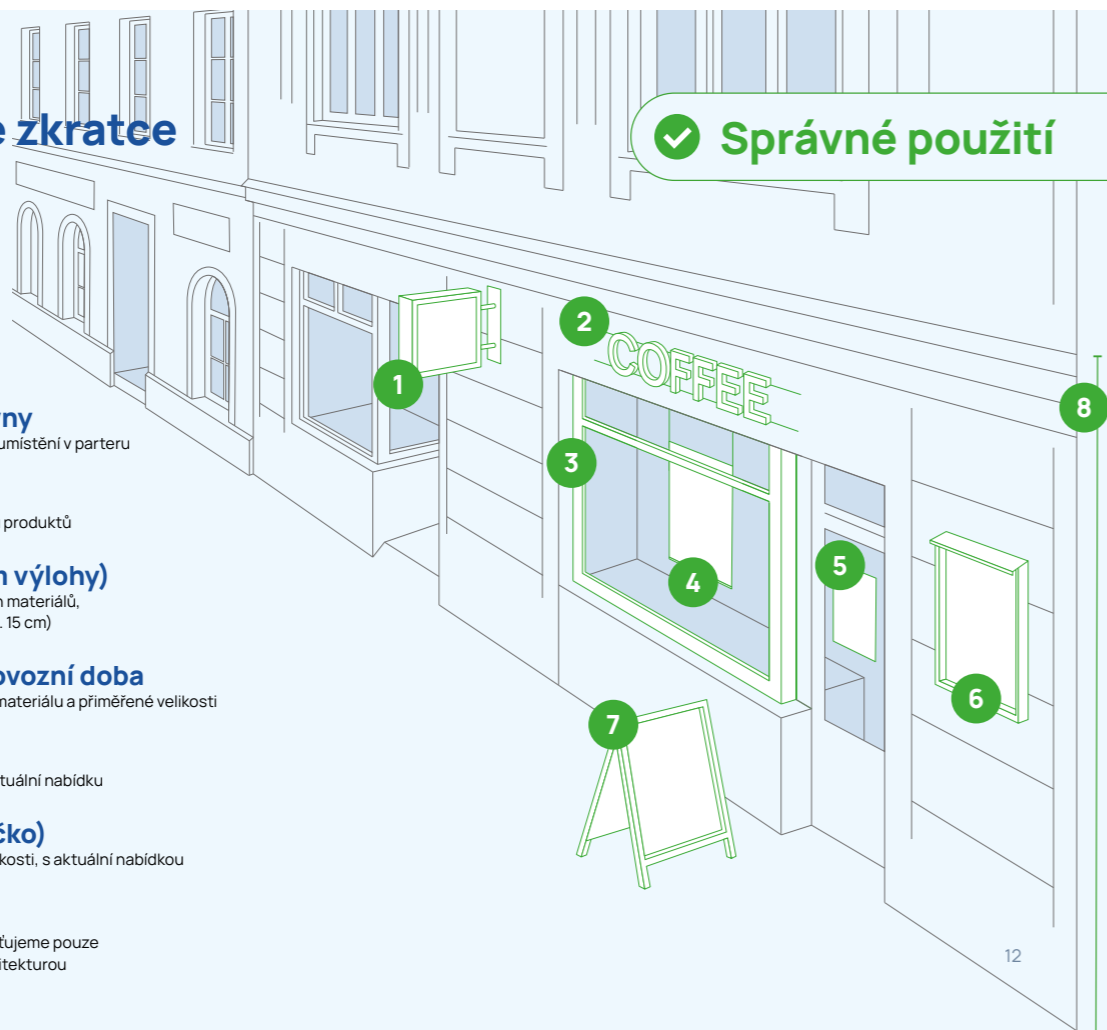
e zkratce

ny
umístění v parteru

produktů

n výlohy)
n materiálů,
. 15 cm)

ovozní doba
materiálu a přiměřené velikosti

tuální nabídku

čko)
kosti, s aktuální nabídkou

ťujeme pouze
itekturou

Správné použití

1
2
COFFEE
3
4
5
6
7
8

12